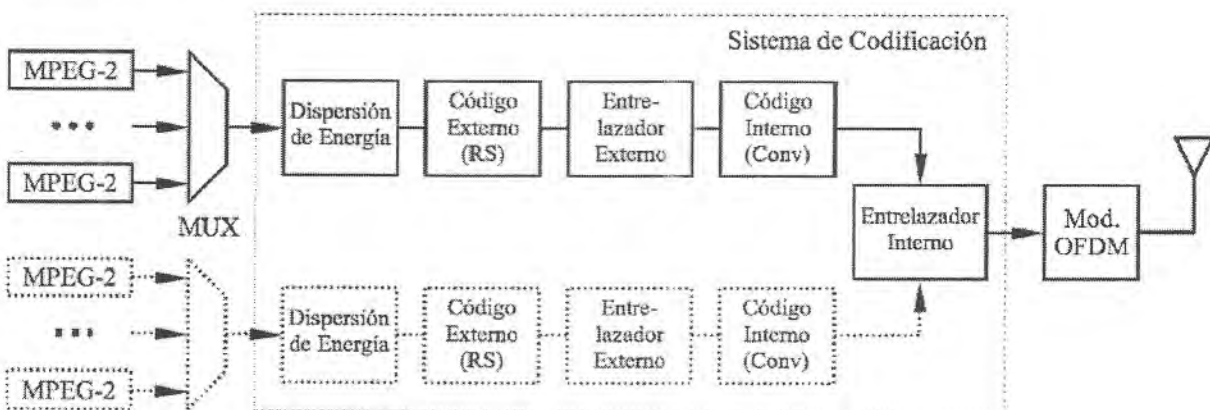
Sistema de Codificación

MPEG-2

• • •

MPEG-2

MUX

Dispersión de Energía

Código Externo (RS)

Entrelazador Externo

Código Interno (Conv)

Entrelazador Interno

Mod. OFDM

MPEG-2

• • •

MPEG-2

Dispersión de Energía

Código Externo (RS)

Entrelazador Externo

Código Interno (Conv)